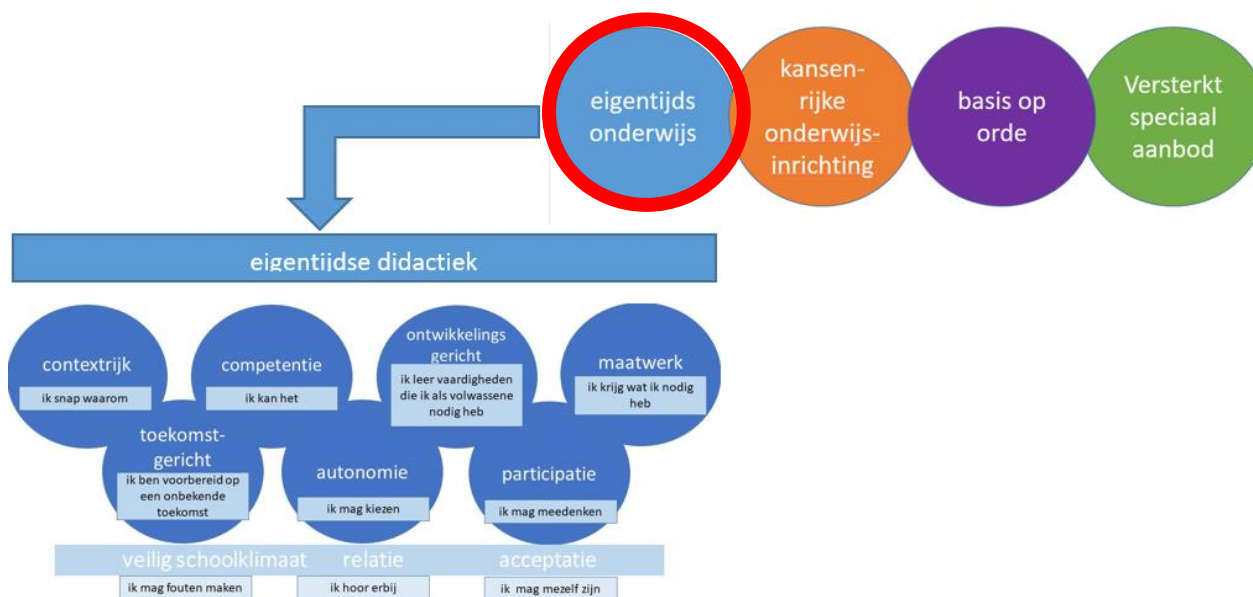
eigentijds onderwijs

kansenrijke onderwijsinrichting

basis op orde

Versterkt speciaal aanbod

eigentijdse didactiek

contextrijk
ik snap waarom

competentie
ik kan het

ontwikkelings gericht
ik leer vaardigheden die ik als volwassene nodig heb

maatwerk
ik krijg wat ik nodig heb

toekomstgericht
ik ben voorbereid op een onbekende toekomst

autonomie
ik mag kiezen

participatie
ik mag meedenken

veilig schoolklimaat
ik mag fouten maken

relatie
ik hoor erbij

acceptatie
ik mag mezelf zijn